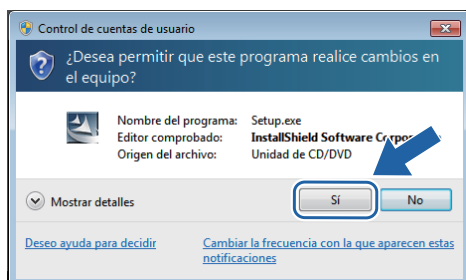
Control de cuentas de usuario

¿Desea permitir que este programa realice cambios en el equipo?

Nombre del programa: Setup.exe
Editor comprobado: InstallShield Software Corpo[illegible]
Origen del archivo: Unidad de CD/DVD

Mostrar detalles

Sí

No

Deseo ayuda para decidir

Cambiar la frecuencia con la que aparecen estas notificaciones